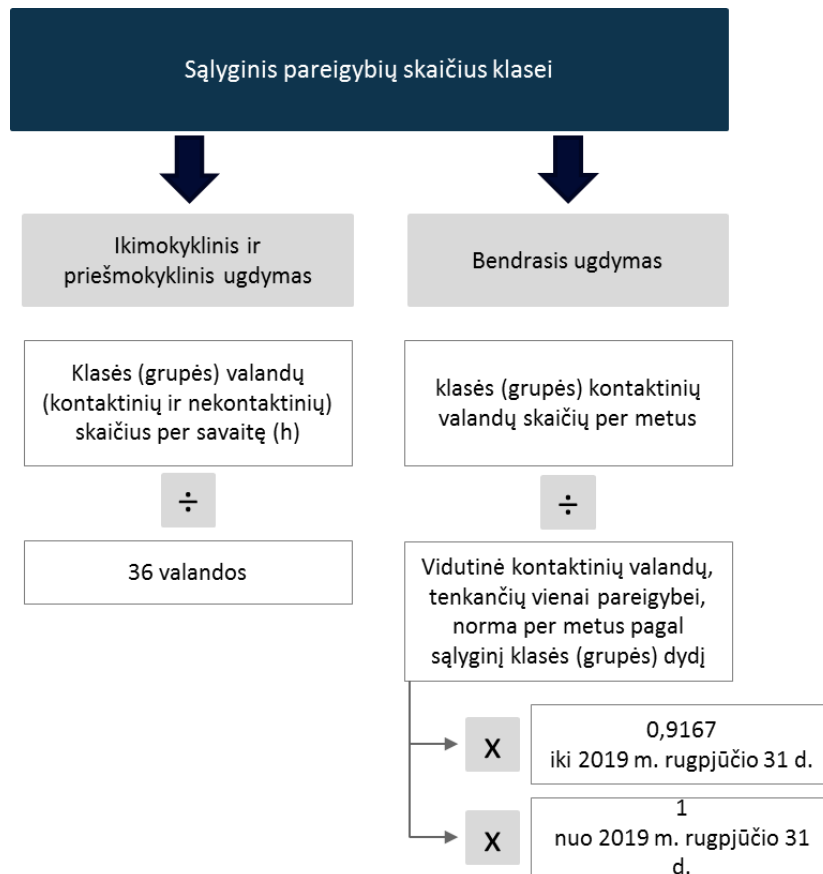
Sąlyginis pareigybių skaičius klasei

Ikimokyklinis ir priešmokyklinis ugdymas

Bendrasis ugdymas

Klasės (grupės) valandų (kontaktinių ir nekontaktinių) skaičius per savaitę (h)

klasės (grupės) kontaktinių valandų skaičių per metus

÷

÷

36 valandos

Vidutinė kontaktinių valandų, tenkančių vienai pareigybei, norma per metus pagal sąlyginį klasės (grupės) dydį

x

0,9167
iki 2019 m. rugpjūčio 31 d.

x

1
nuo 2019 m. rugpjūčio 31 d.